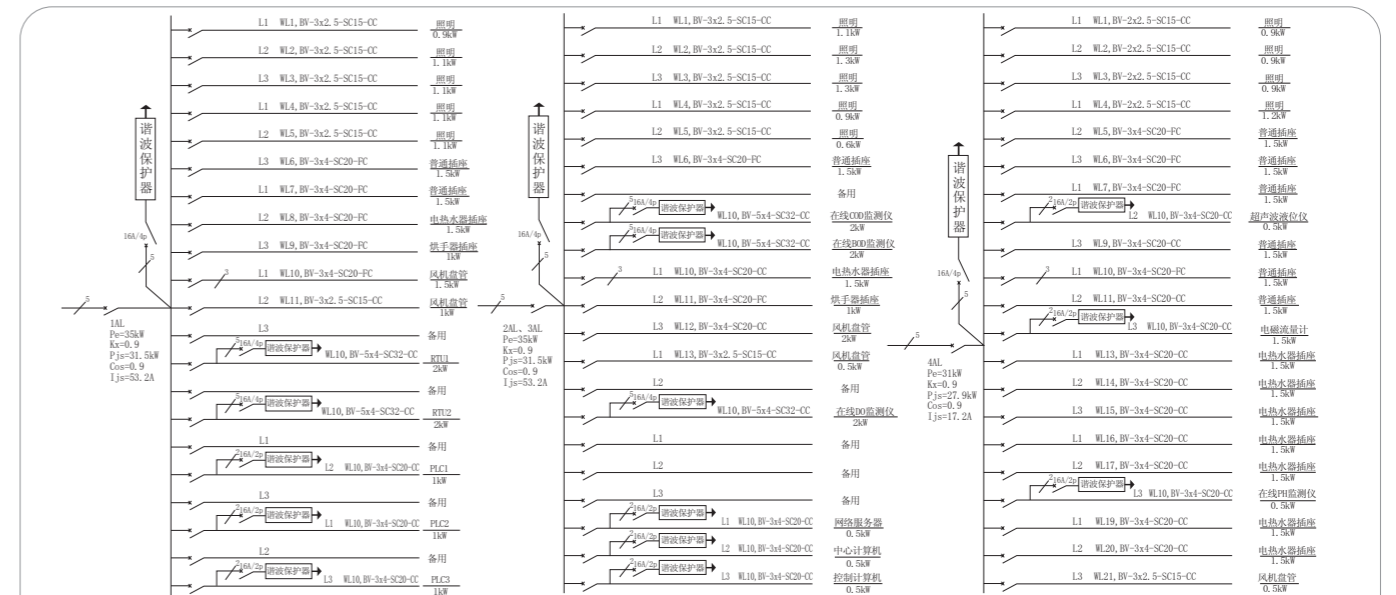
L1 WL1,BV-3x2.5-SC15-CC 照明 0.9kW
L2 WL2,BV-3x2.5-SC15-CC 照明 1.1kW
L3 WL3,BV-3x2.5-SC15-CC 照明 1.1kW
L1 WL4,BV-3x2.5-SC15-CC 照明 1.1kW
L2 WL5,BV-3x2.5-SC15-CC 照明 1.1kW
L3 WL6,BV-3x4-SC20-FC 普通插座 1.5kW
L1 WL7,BV-3x4-SC20-FC 普通插座 1.5kW
L2 WL8,BV-3x4-SC20-FC 电热水器插座 1.5kW
L3 WL9,BV-3x4-SC20-FC 烘手器插座 1kW
L1 WL10,BV-3x4-SC20-FC 风机盘管 1.5kW
L2 WL11,BV-3x2.5-SC15-CC 风机盘管 1kW
L3 备用
16A/4p 谐波保护器 WL10,BV-5x4-SC32-CC RTU1 2kW
备用
16A/4p 谐波保护器 WL10,BV-5x4-SC32-CC RTU2 2kW
L1 备用
16A/2p 谐波保护器 L2 WL10,BV-3x4-SC20-CC PLC1 1kW
L3 备用
16A/2p 谐波保护器 L1 WL10,BV-3x4-SC20-CC PLC2 1kW
L2 备用
16A/2p 谐波保护器 L3 WL10,BV-3x4-SC20-CC PLC3 1kW

谐波保护器
16A/4p
5
3
1AL
Pe=35kW
Kx=0.9
Pjs=31.5kW
Cos=0.9
Ijs=53.2A

L1 WL1,BV-3x2.5-SC15-CC 照明 1.1kW
L2 WL2,BV-3x2.5-SC15-CC 照明 1.3kW
L3 WL3,BV-3x2.5-SC15-CC 照明 1.3kW
L1 WL4,BV-3x2.5-SC15-CC 照明 0.9kW
L2 WL5,BV-3x2.5-SC15-CC 照明 0.6kW
L3 WL6,BV-3x4-SC20-FC 普通插座 1.5kW
备用
16A/4p 谐波保护器 WL10,BV-5x4-SC32-CC 在线COD监测仪 2kW
16A/4p 谐波保护器 WL10,BV-5x4-SC32-CC 在线BOD监测仪 2kW
L1 WL10,BV-3x4-SC20-CC 电热水器插座 1.5kW
L2 WL11,BV-3x4-SC20-FC 烘手器插座 1kW
L3 WL12,BV-3x4-SC20-CC 风机盘管 2kW
L1 WL13,BV-3x2.5-SC15-CC 风机盘管 0.5kW
L2 备用
16A/4p 谐波保护器 WL10,BV-5x4-SC32-CC 在线DO监测仪 2kW
L1 备用
L2 备用
L3 备用
16A/2p 谐波保护器 L1 WL10,BV-3x4-SC20-CC 网络服务器 0.5kW
16A/2p 谐波保护器 L2 WL10,BV-3x4-SC20-CC 中心计算机 0.5kW
16A/2p 谐波保护器 L3 WL10,BV-3x4-SC20-CC 控制计算机 0.5kW

谐波保护器
16A/4p
2AL、3AL
Pe=35kW
Kx=0.9
Pjs=31.5kW
Cos=0.9
Ijs=53.2A

L1 WL1,BV-2x2.5-SC15-CC 照明 0.9kW
L2 WL2,BV-2x2.5-SC15-CC 照明 0.9kW
L3 WL3,BV-2x2.5-SC15-CC 照明 0.9kW
L1 WL4,BV-2x2.5-SC15-CC 照明 1.2kW
L2 WL5,BV-3x4-SC20-FC 普通插座 1.5kW
L3 WL6,BV-3x4-SC20-FC 普通插座 1.5kW
L1 WL7,BV-3x4-SC20-FC 普通插座 1.5kW
16A/2p 谐波保护器 L2 WL10,BV-3x4-SC20-CC 超声波液位仪 0.5kW
L3 WL9,BV-3x4-SC20-CC 普通插座 1.5kW
L1 WL10,BV-3x4-SC20-FC 普通插座 1.5kW
L2 WL11,BV-3x4-SC20-CC 普通插座 1.5kW
16A/2p 谐波保护器 L3 WL10,BV-3x4-SC20-CC 电磁流量计 1.5kW
L1 WL13,BV-3x4-SC20-CC 电热水器插座 1.5kW
L2 WL14,BV-3x4-SC20-CC 电热水器插座 1.5kW
L3 WL15,BV-3x4-SC20-CC 电热水器插座 1.5kW
L1 WL16,BV-3x4-SC20-CC 电热水器插座 1.5kW
L2 WL17,BV-3x4-SC20-CC 电热水器插座 1.5kW
16A/2p 谐波保护器 L3 WL10,BV-3x4-SC20-CC 在线PH监测仪 0.5kW
L1 WL19,BV-3x4-SC20-CC 电热水器插座 1.5kW
L2 WL20,BV-3x4-SC20-CC 电热水器插座 1.5kW
L3 WL21,BV-3x2.5-SC15-CC 风机盘管 0.5kW

谐波保护器
16A/4p
4AL
Pe=31kW
Kx=0.9
Pjs=27.9kW
Cos=0.9
Ijs=17.2A